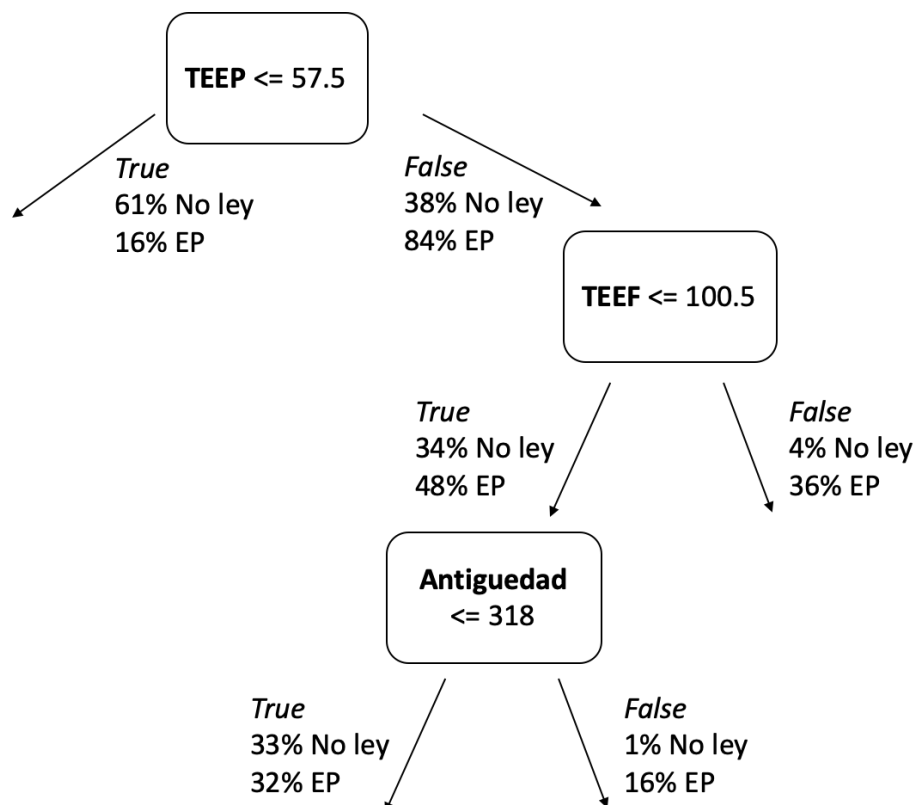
**TEEP** <= 57.5

*True*
61% No ley
16% EP

*False*
38% No ley
84% EP

**TEEF** <= 100.5

*True*
34% No ley
48% EP

*False*
4% No ley
36% EP

**Antiguedad**
<= 318

*True*
33% No ley
32% EP

*False*
1% No ley
16% EP